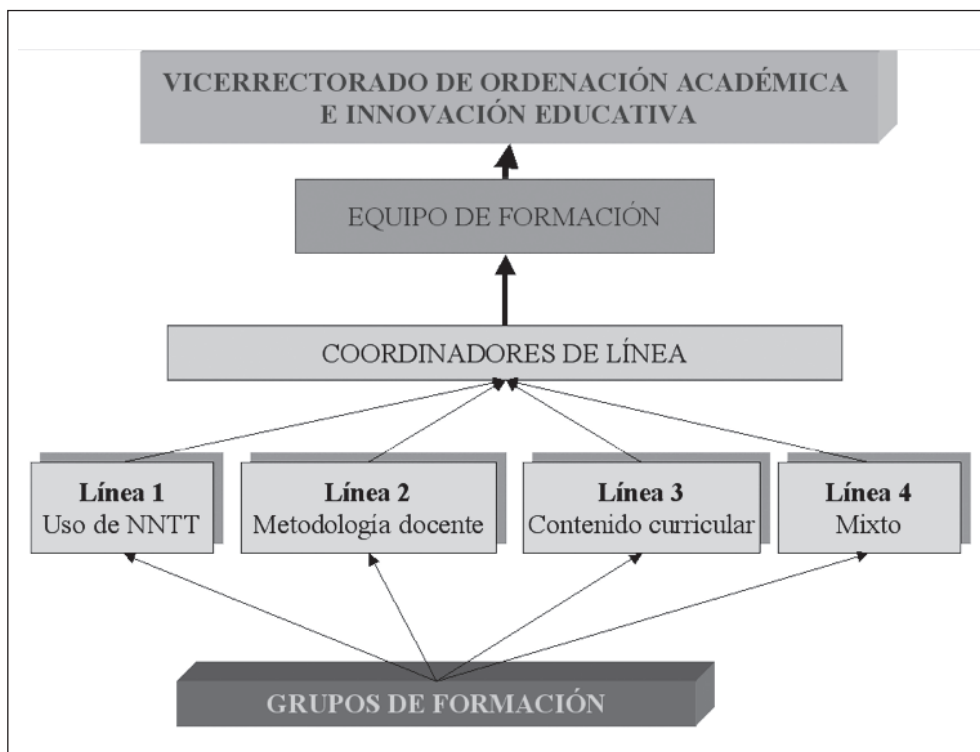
VICERRECTORADO DE ORDENACIÓN ACADÉMICA E INNOVACIÓN EDUCATIVA

EQUIPO DE FORMACIÓN

COORDINADORES DE LÍNEA

**Línea 1**
Uso de NNTT

**Línea 2**
Metodología docente

**Línea 3**
Contenido curricular

**Línea 4**
Mixto

GRUPOS DE FORMACIÓN